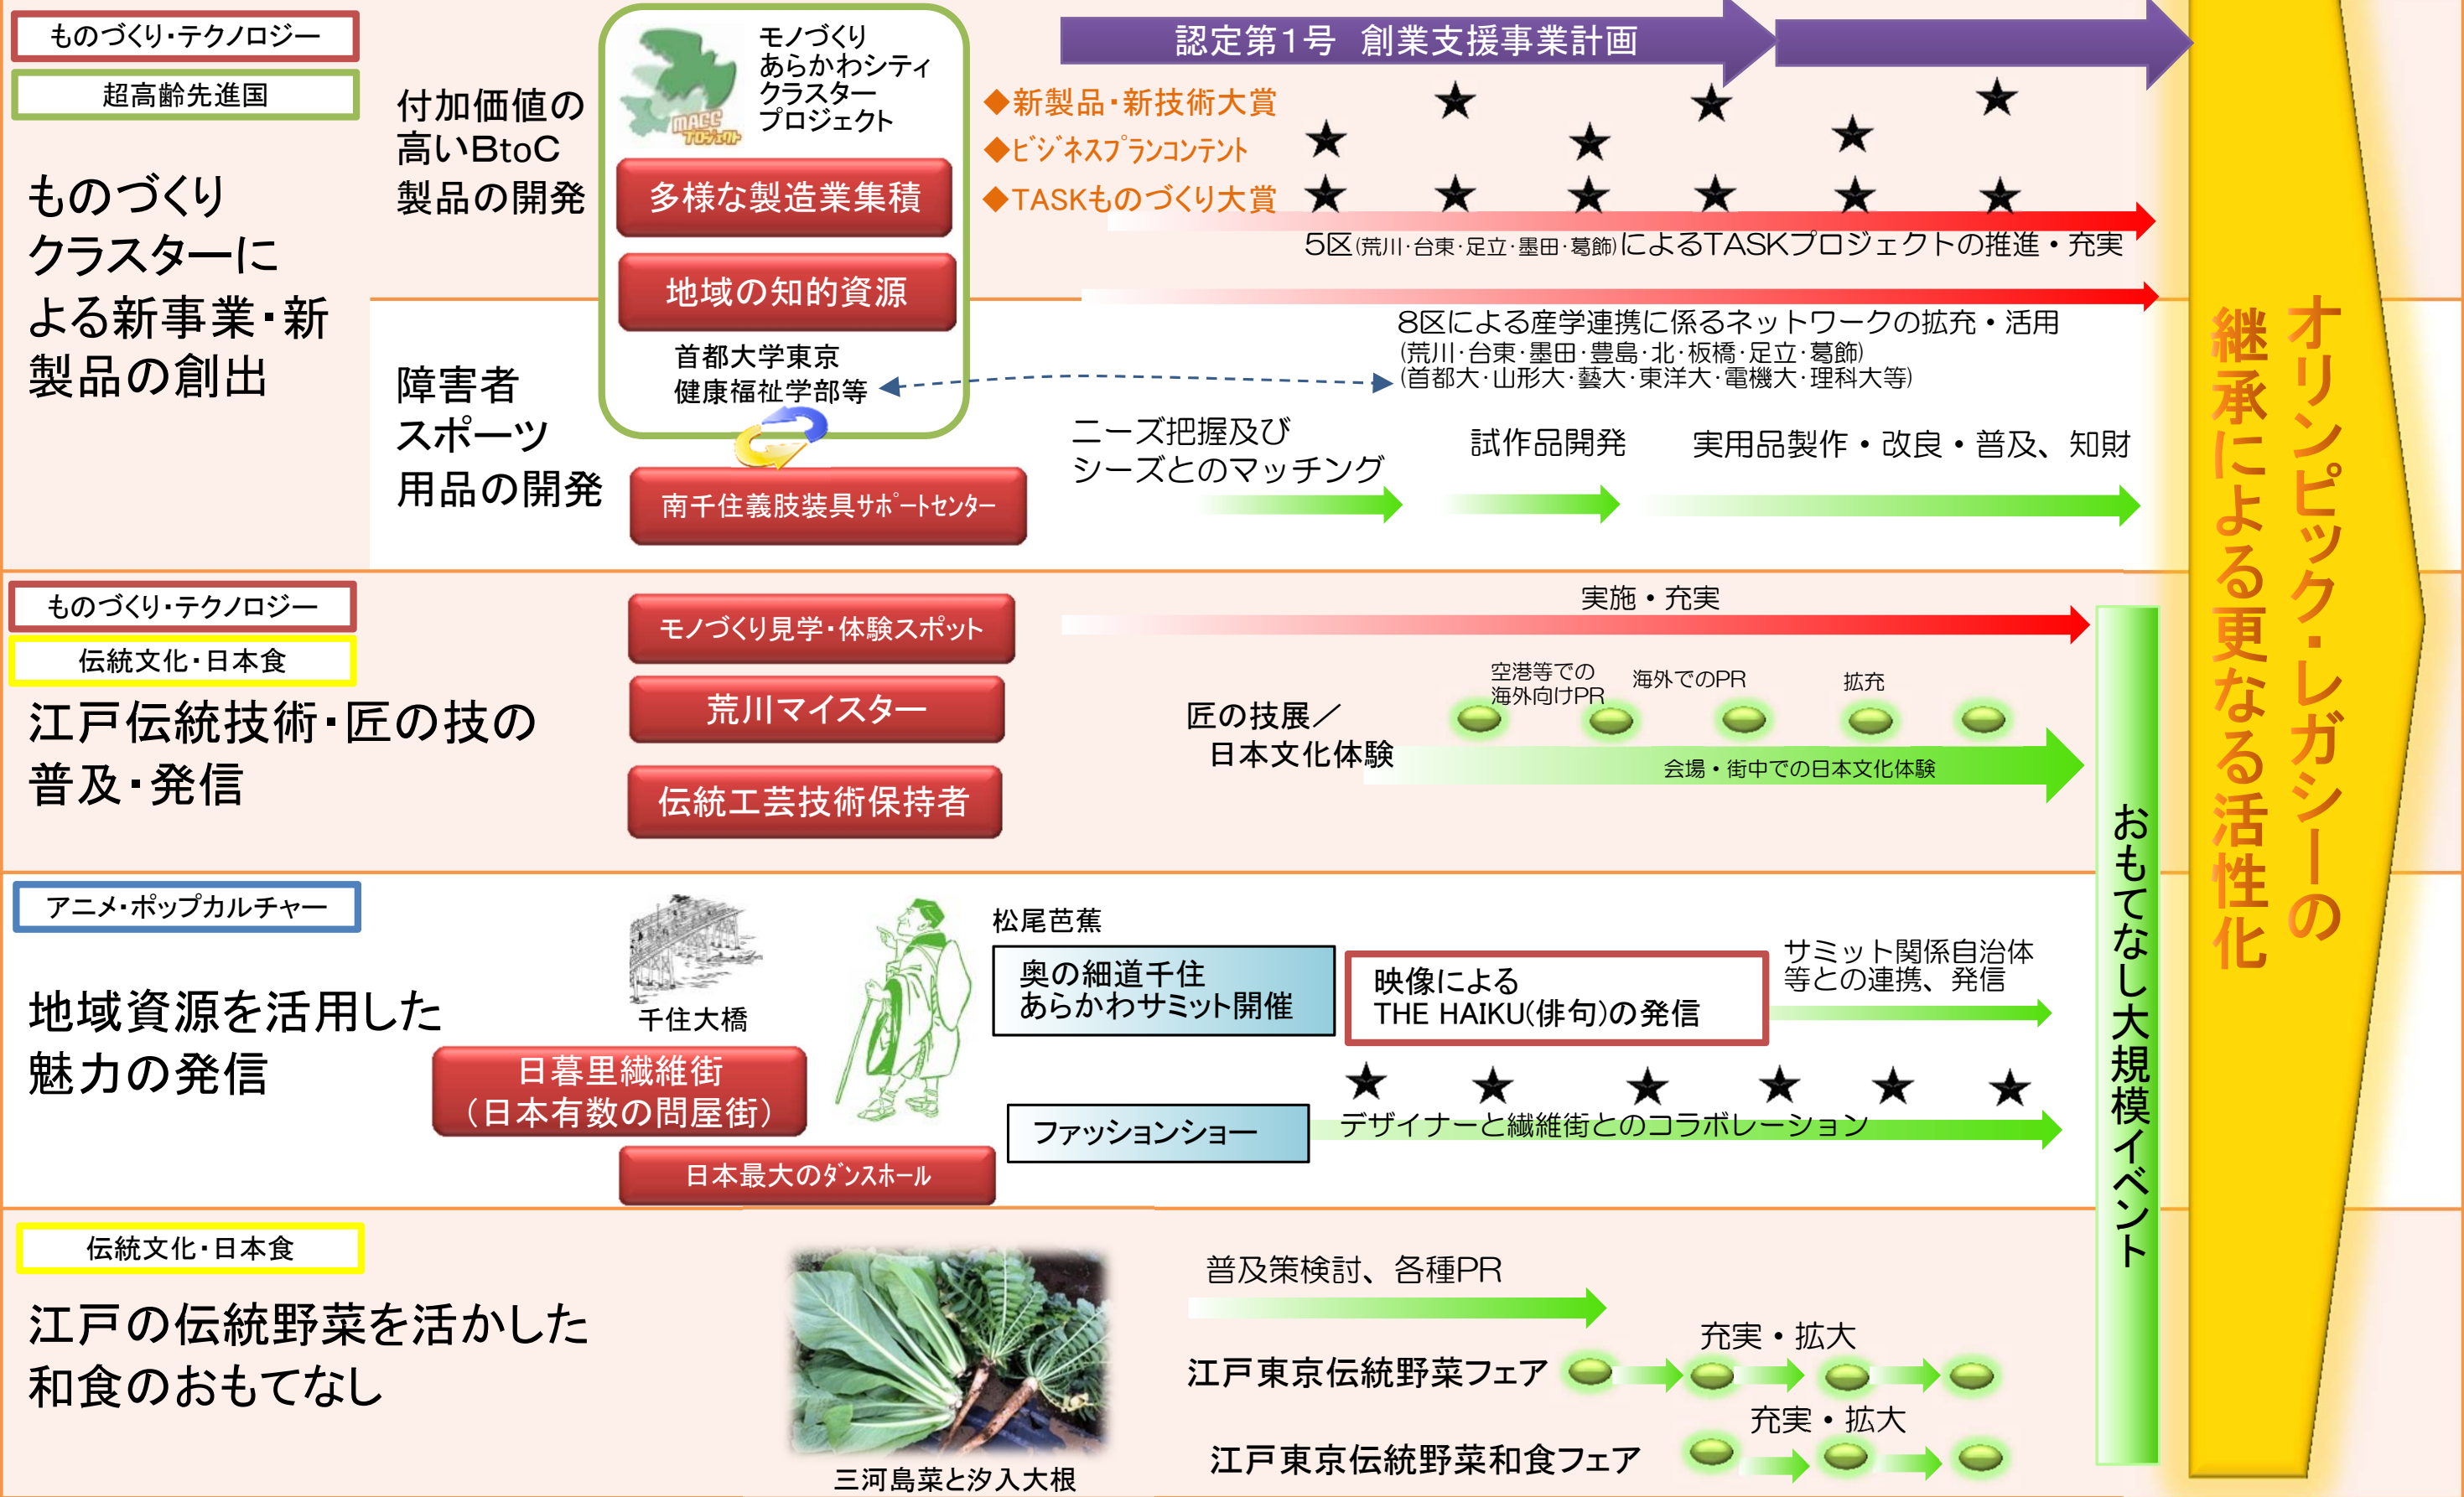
ものづくり･テクノロジー
超高齢先進国

ものづくりクラスターによる新事業･新製品の創出

付加価値の高いBtoC製品の開発

MACC プロジェクト
モノづくりあらかわシティクラスタープロジェクト

多様な製造業集積
地域の知的資源
首都大学東京健康福祉学部等

障害者スポーツ用品の開発

南千住義肢装具ｻﾎﾟｰﾄｾﾝﾀｰ

認定第1号　創業支援事業計画

◆新製品･新技術大賞
◆ﾋﾞｼﾞﾈｽﾌﾟﾗﾝｺﾝﾃﾝﾄ
◆TASKものづくり大賞

5区(荒川･台東･足立･墨田･葛飾)によるTASKプロジェクトの推進・充実

8区による産学連携に係るネットワークの拡充・活用
(荒川･台東･墨田･豊島･北･板橋･足立･葛飾)
(首都大･山形大･藝大･東洋大･電機大･理科大等)

ニーズ把握及びシーズとのマッチング
試作品開発
実用品製作・改良・普及、知財

ものづくり･テクノロジー
伝統文化･日本食

江戸伝統技術･匠の技の普及･発信

モノづくり見学･体験スポット
荒川マイスター
伝統工芸技術保持者

実施・充実
匠の技展／日本文化体験
空港等での海外向けPR
海外でのPR
拡充
会場・街中での日本文化体験

アニメ･ポップカルチャー

地域資源を活用した魅力の発信

千住大橋
松尾芭蕉
日暮里繊維街（日本有数の問屋街）
日本最大のﾀﾞﾝｽﾎｰﾙ

奥の細道千住あらかわサミット開催
映像によるTHE HAIKU(俳句)の発信
サミット関係自治体等との連携、発信
ファッションショー
デザイナーと繊維街とのコラボレーション

伝統文化･日本食

江戸の伝統野菜を活かした和食のおもてなし

三河島菜と汐入大根

普及策検討、各種PR
充実・拡大
江戸東京伝統野菜フェア
充実・拡大
江戸東京伝統野菜和食フェア

おもてなし大規模イベント

オリンピック･レガシーの継承による更なる活性化